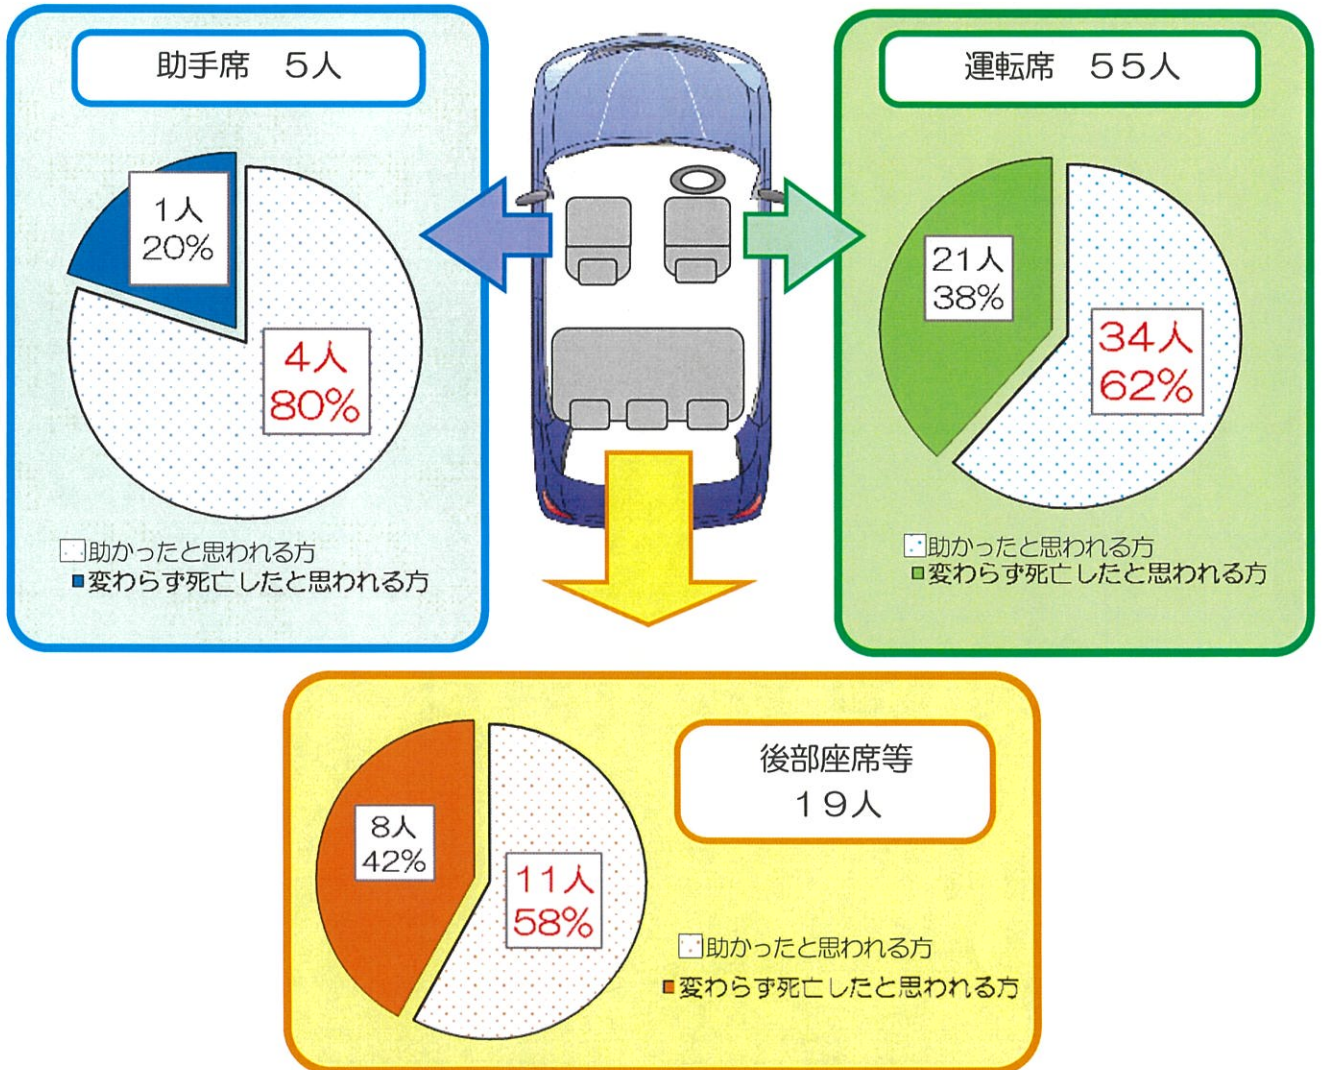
助手席　５人

1人
20%

4人
80%

助かったと思われる方
変わらず死亡したと思われる方

運転席　５５人

21人
38%

34人
62%

助かったと思われる方
変わらず死亡したと思われる方

後部座席等
１９人

8人
42%

11人
58%

助かったと思われる方
変わらず死亡したと思われる方